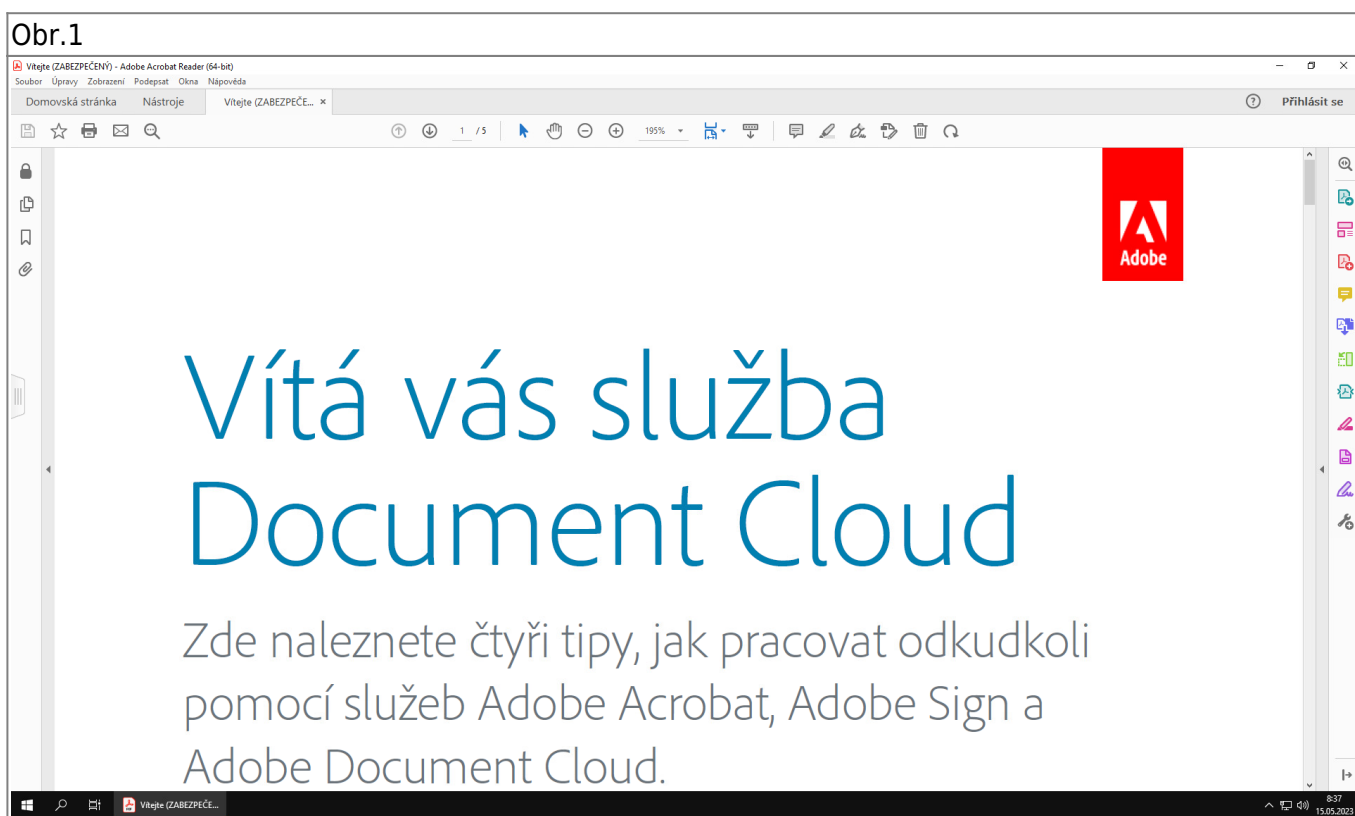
Obr.1

Vítejte (ZABEZPEČENÝ) - Adobe Acrobat Reader (64-bit)

Soubor Úpravy Zobrazení Podepsat Okna Nápověda

Domovská stránka Nástroje Vítejte (ZABEZPEČE... ×

Přihlásit se

1 / 5 195%

Adobe

Vítá vás služba Document Cloud

Zde naleznete čtyři tipy, jak pracovat odkudkoli pomocí služeb Adobe Acrobat, Adobe Sign a Adobe Document Cloud.

Vítejte (ZABEZPEČE...

8:37
15.05.2023